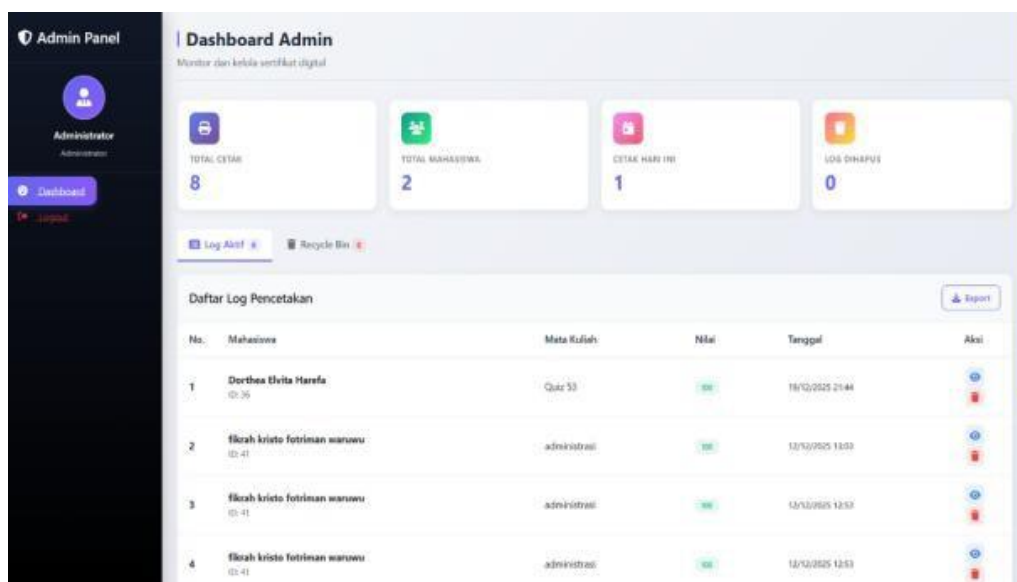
Admin Panel

Administrator
Administrator

Dashboard
Logout

Dashboard Admin
Monitor dan kelola sertifikat digital

TOTAL CETAK
8

TOTAL MAHASISWA
2

CETAK HARI INI
1

LOG DIHAPUS
0

Log Aktif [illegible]
Recycle Bin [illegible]

Daftar Log Pencetakan

Export

| No. | Mahasiswa | Mata Kuliah | Nilai | Tanggal | Aksi |
|---|---|---|---|---|---|
| 1 | Dorthea Elvita Harefa ID: 36 | Quiz 53 | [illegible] | 19/12/2025 21:44 | |
| 2 | fikrah kristo fotriman waruwu ID: 41 | administrasi | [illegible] | 12/12/2025 13:03 | |
| 3 | fikrah kristo fotriman waruwu ID: 41 | administrasi | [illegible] | 12/12/2025 12:53 | |
| 4 | fikrah kristo fotriman waruwu ID: 41 | administrasi | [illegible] | 12/12/2025 12:53 | |